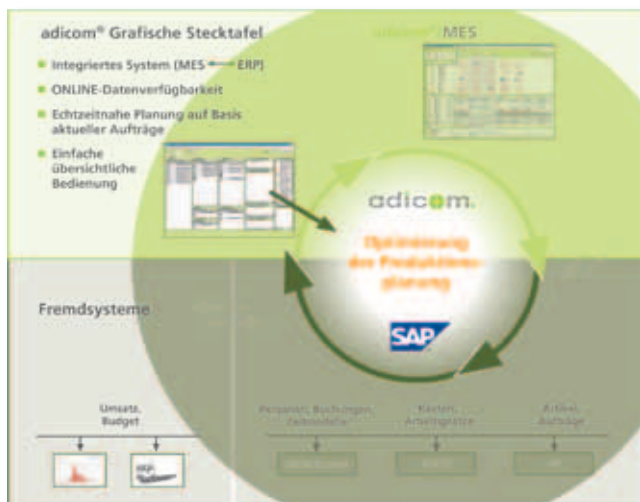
adicom® Grafische Stecktafel

adicom® MES

Integriertes System (MES ⟷ ERP)

ONLINE-Datenverfügbarkeit

Echtzeitnahe Planung auf Basis aktueller Aufträge

Einfache übersichtliche Bedienung

adicom.

Optimierung der Produktionsplanung

SAP

Fremdsysteme

Umsatz, Budget

Personal, Buchungen, Zeitmodelle

Kosten, Arbeitsplätze

Artikel, Aufträge

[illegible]

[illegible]

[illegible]